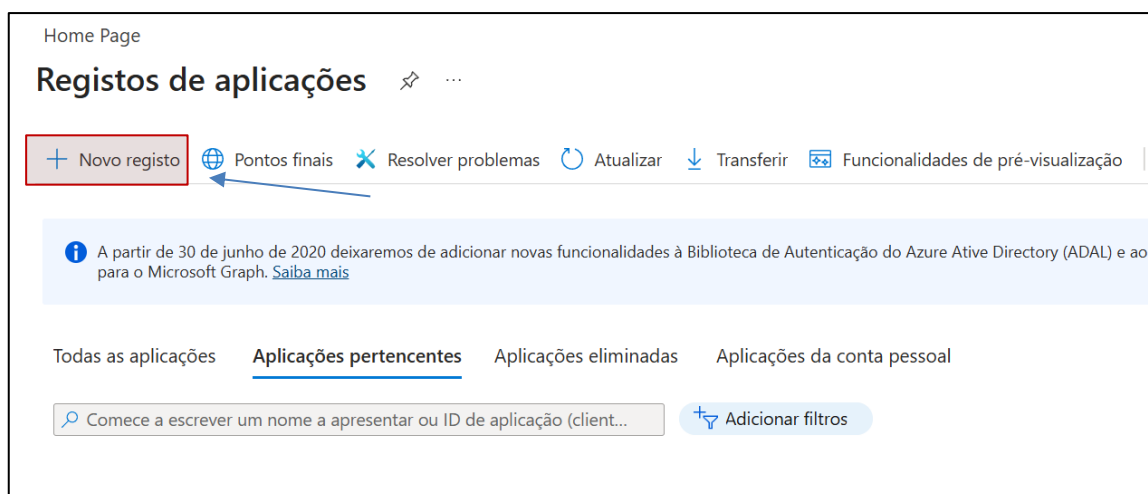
Home Page

Registos de aplicações ···

+ Novo registo Pontos finais Resolver problemas Atualizar Transferir Funcionalidades de pré-visualização

A partir de 30 de junho de 2020 deixaremos de adicionar novas funcionalidades à Biblioteca de Autenticação do Azure Ative Directory (ADAL) e ao para o Microsoft Graph. Saiba mais

Todas as aplicações Aplicações pertencentes Aplicações eliminadas Aplicações da conta pessoal

Comece a escrever um nome a apresentar ou ID de aplicação (client...

Adicionar filtros